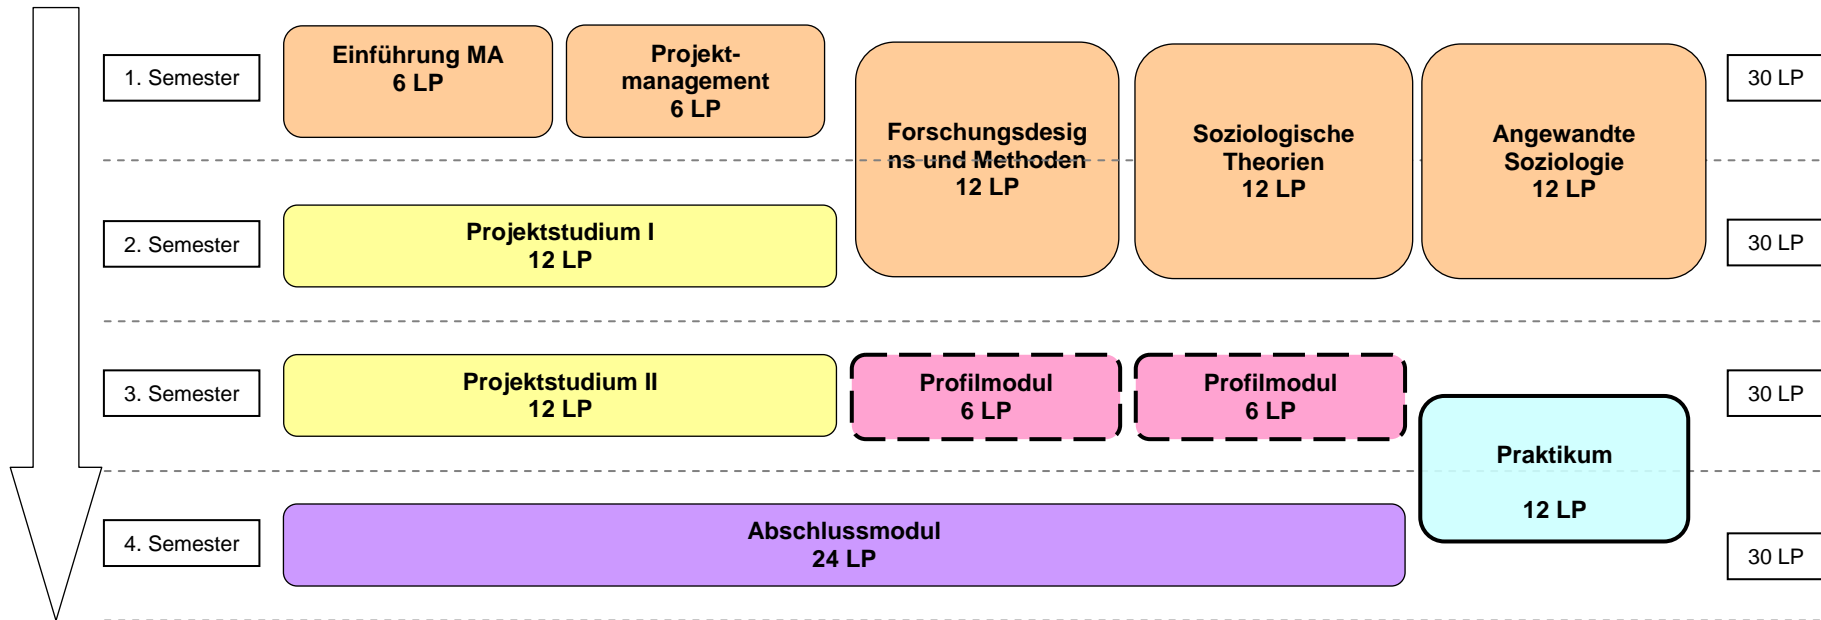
1. Semester

Einführung MA
6 LP

Projekt-
management
6 LP

Forschungsdesig
ns und Methoden
12 LP

Soziologische
Theorien
12 LP

Angewandte
Soziologie
12 LP

30 LP

2. Semester

Projektstudium I
12 LP

30 LP

3. Semester

Projektstudium II
12 LP

Profilmodul
6 LP

Profilmodul
6 LP

30 LP

Praktikum

12 LP

4. Semester

Abschlussmodul
24 LP

30 LP